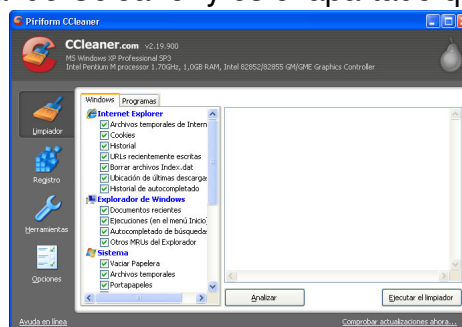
Piriform CCleaner

CCleaner.com v2.19.900
MS Windows XP Professional SP3
Intel Pentium M processor 1.70GHz, 1,0GB RAM, Intel 82852/82855 GM/GME Graphics Controller

Limpiador
Registro
Herramientas
Opciones

Windows | Programas

Internet Explorer
Archivos temporales de Intern
Cookies
Historial
URLs recientemente escritas
Borrar archivos Index.dat
Ubicación de últimas descarga
Historial de autocompletado
Explorador de Windows
Documentos recientes
Ejecuciones (en el menú Inicio
Autocompletado de búsqueda
Otros MRUs del Explorador
Sistema
Vaciar Papelera
Archivos temporales
Portapapeles

Analizar
Ejecutar el limpiador

Ayuda en línea
Comprobar actualizaciones ahora...